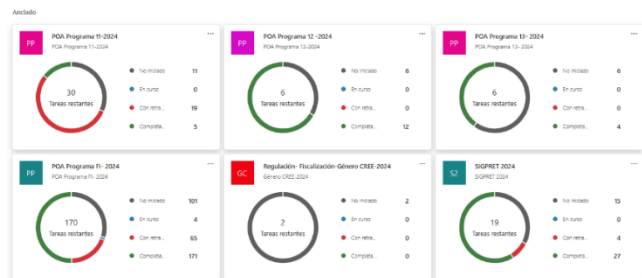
Anclado

PP
POA Programa 11-2024
POA Programa 11-2024
...
30
Tareas restantes
No iniciado 11
En curso 0
Con retra... 19
Completa... 5

PP
POA Programa 12 -2024
POA Programa 12-2024
...
6
Tareas restantes
No iniciado 6
En curso 0
Con retra... 0
Completa... 12

PP
POA Programa 13- 2024
POA Programa 13- 2024
...
6
Tareas restantes
No iniciado 6
En curso 0
Con retra... 0
Completa... 4

PP
POA Programa FI- 2024
POA Programa FI- 2024
...
170
Tareas restantes
No iniciado 101
En curso 4
Con retra... 65
Completa... 171

GC
Regulación- Fiscalización-Género CREE-2024
Género CREE-2024
...
2
Tareas restantes
No iniciado 2
En curso 0
Con retra... 0
Completa... 0

S2
SIGPRET 2024
SIGPRET 2024
...
19
Tareas restantes
No iniciado 15
En curso 0
Con retra... 4
Completa... 27